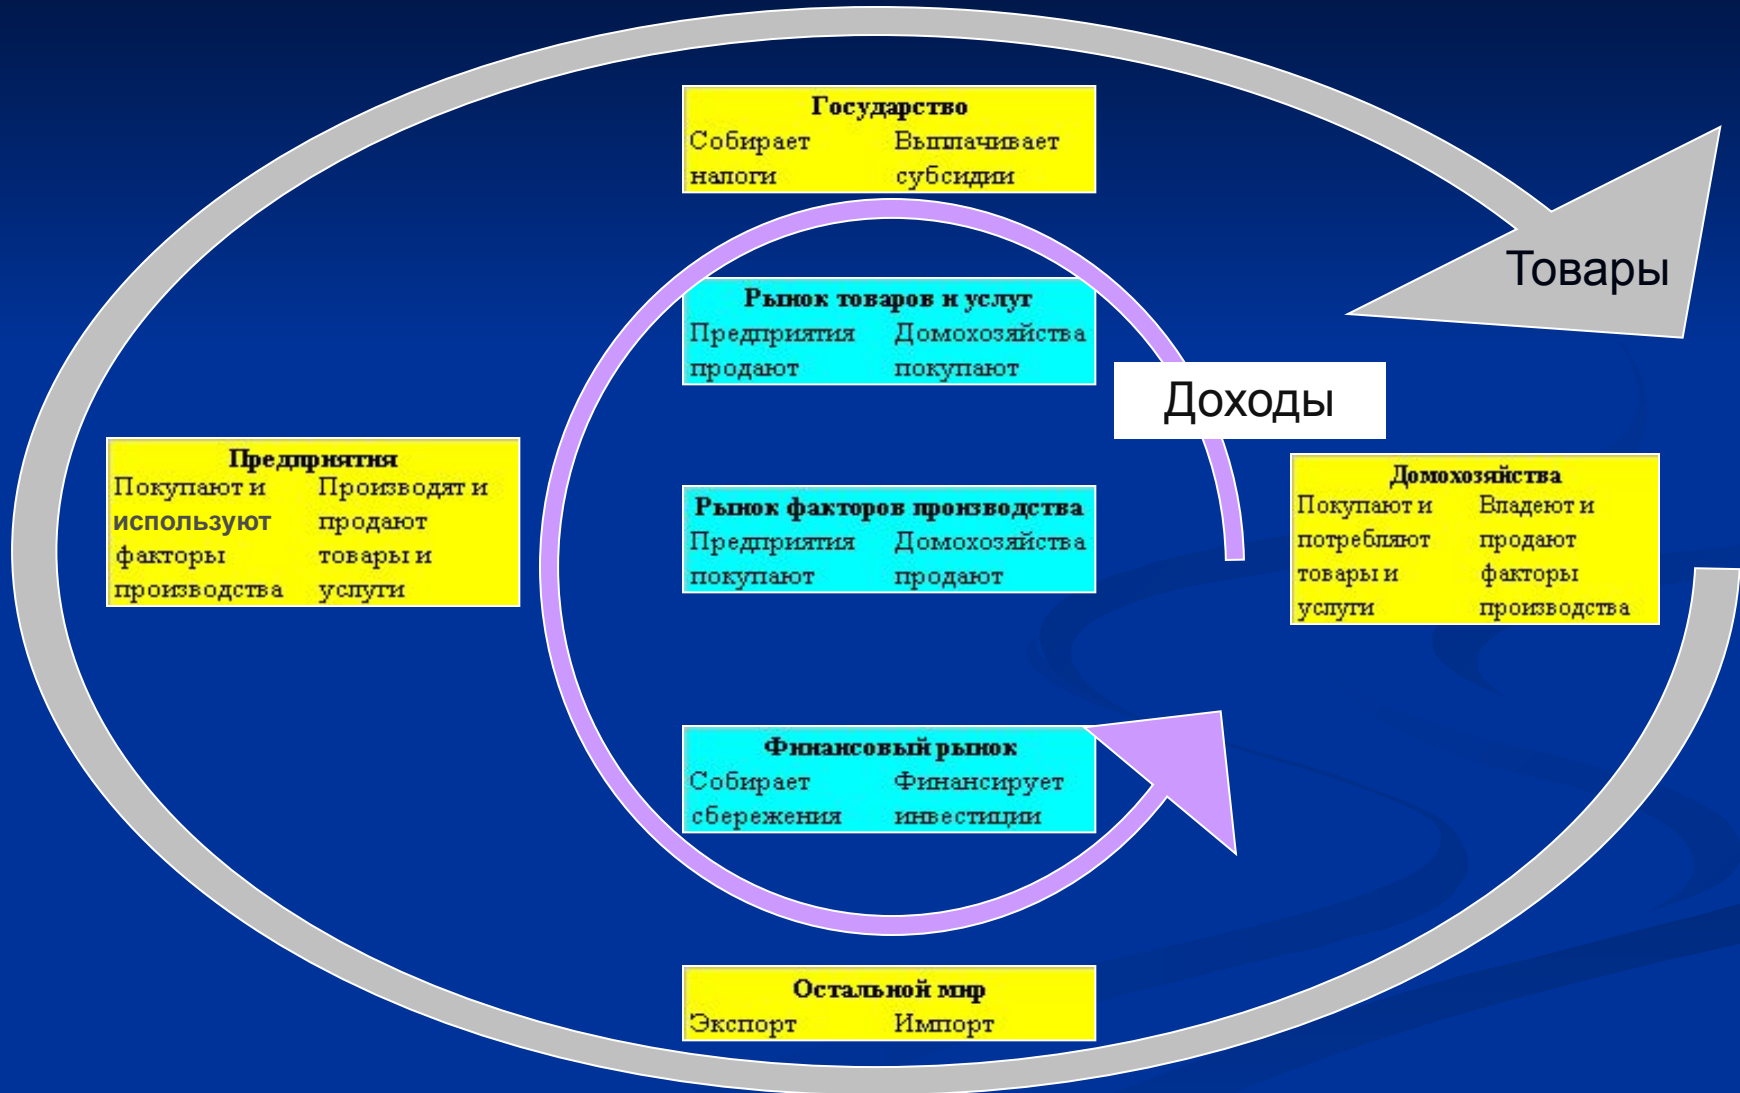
Государство

| Собирает налоги | Выплачивает субсидии |
|---|---|

Товары

Рынок товаров и услуг

| Предприятия продают | Домохозяйства покупают |
|---|---|

Доходы

Предприятия

| Покупают и используют факторы производства | Производят и продают товары и услуги |
|---|---|

Рынок факторов производства

| Предприятия покупают | Домохозяйства продают |
|---|---|

Домохозяйства

| Покупают и потребляют товары и услуги | Владеют и продают факторы производства |
|---|---|

Финансовый рынок

| Собирает сбережения | Финансирует инвестиции |
|---|---|

Остальной мир

| Экспорт | Импорт |
|---|---|